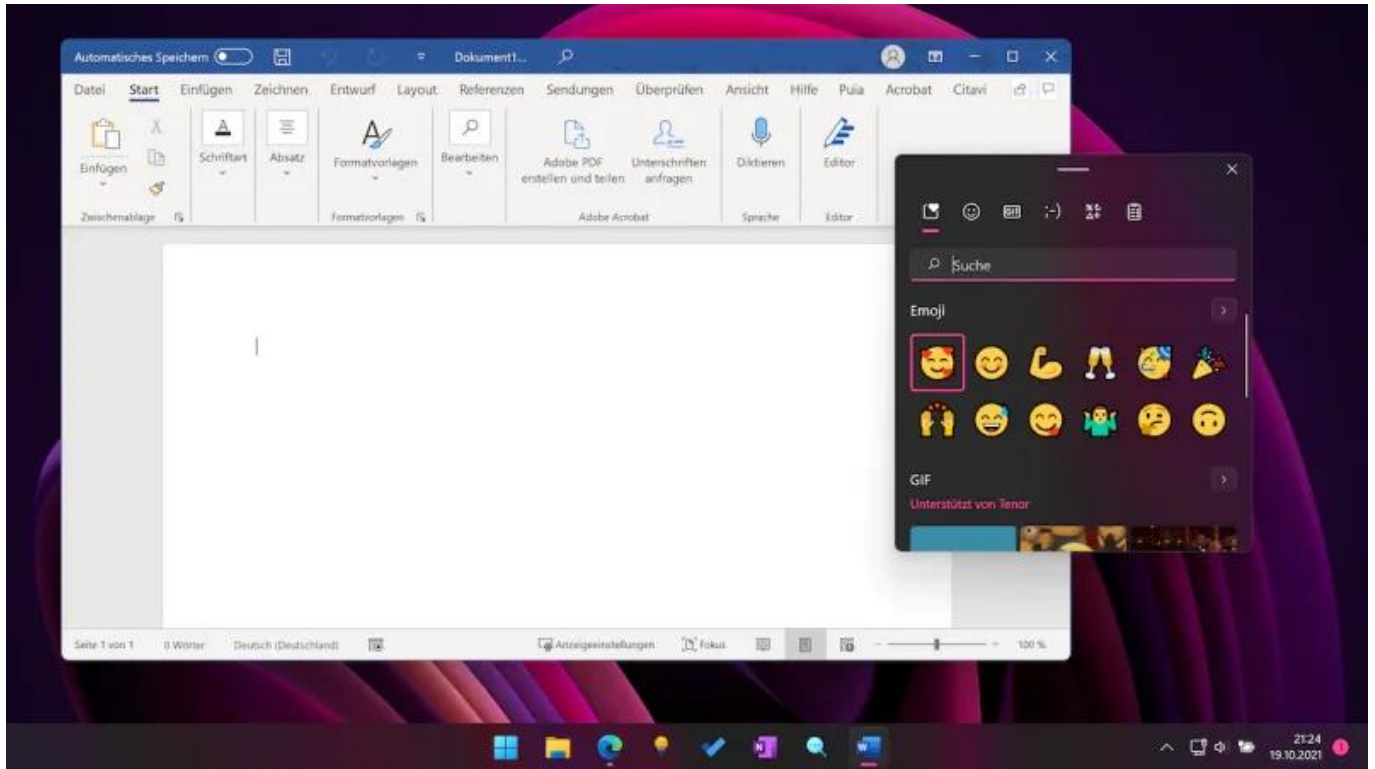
Automatisches Speichern Dokument1...

Datei Start Einfügen Zeichnen Entwurf Layout Referenzen Sendungen Überprüfen Ansicht Hilfe Puia Acrobat Citavi

Einfügen Schriftart Absatz Formatvorlagen Bearbeiten Adobe PDF erstellen und teilen Unterschriften anfragen Diktieren Editor

Zwischenablage Formatvorlagen Adobe Acrobat Sprache Editor

Suche

Emoji

GIF

Unterstützt von Tenor

Seite 1 von 1 0 Wörter Deutsch (Deutschland) Anzeigeeinstellungen Fokus 100 %

21:24
19.10.2021